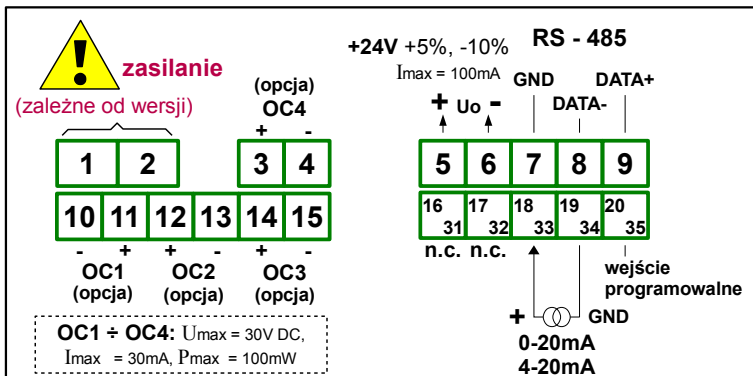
zasilanie
(zależne od wersji)

1 2

(opcja)
OC4
+ -
3 4

10 11 12 13 14 15
- + + - + -
OC1 (opcja)
OC2 (opcja)
OC3 (opcja)

OC1 ÷ OC4: Umax = 30V DC, Imax = 30mA, Pmax = 100mW

+24V +5%, -10%
Imax = 100mA
+ Uo -

RS - 485
GND
DATA+
DATA-

5 6 7 8 9

16 31
17 32
18 33
19 34
20 35

n.c. n.c.

wejście programowalne

+ GND
0-20mA
4-20mA